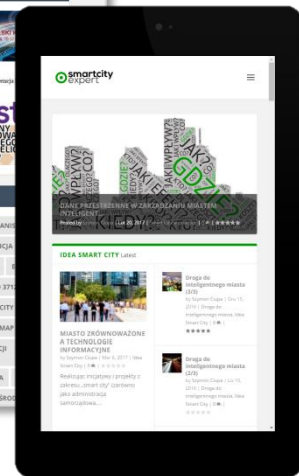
smartcity expert

DANE PRZESTRZENNE W ZARZĄDZANIU MIASTEM INTELIGENT...
Posted by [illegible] | Lut 20, 2017 | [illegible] | 1 | ★★★★★

IDEA SMART CITY Latest

MIASTO ZRÓWNOWAŻONE A TECHNOLOGIE INFORMACYJNE
by Szymon Ciupa | Mar 6, 2017 | Idea Smart City | 0

Realizacja inicjatyw i projektów z zakresu „smart city" zarówno jako administracja samorządowa...

Droga do inteligentnego miasta (3/3)
by Szymon Ciupa | Sty 15, 2016 | Droga do inteligentnego miasta, Idea Smart City | 0
★★★★★

Droga do inteligentnego miasta (2/3)
by Szymon Ciupa | Sty 15, 2016 | Droga do inteligentnego miasta, Idea Smart City | 0